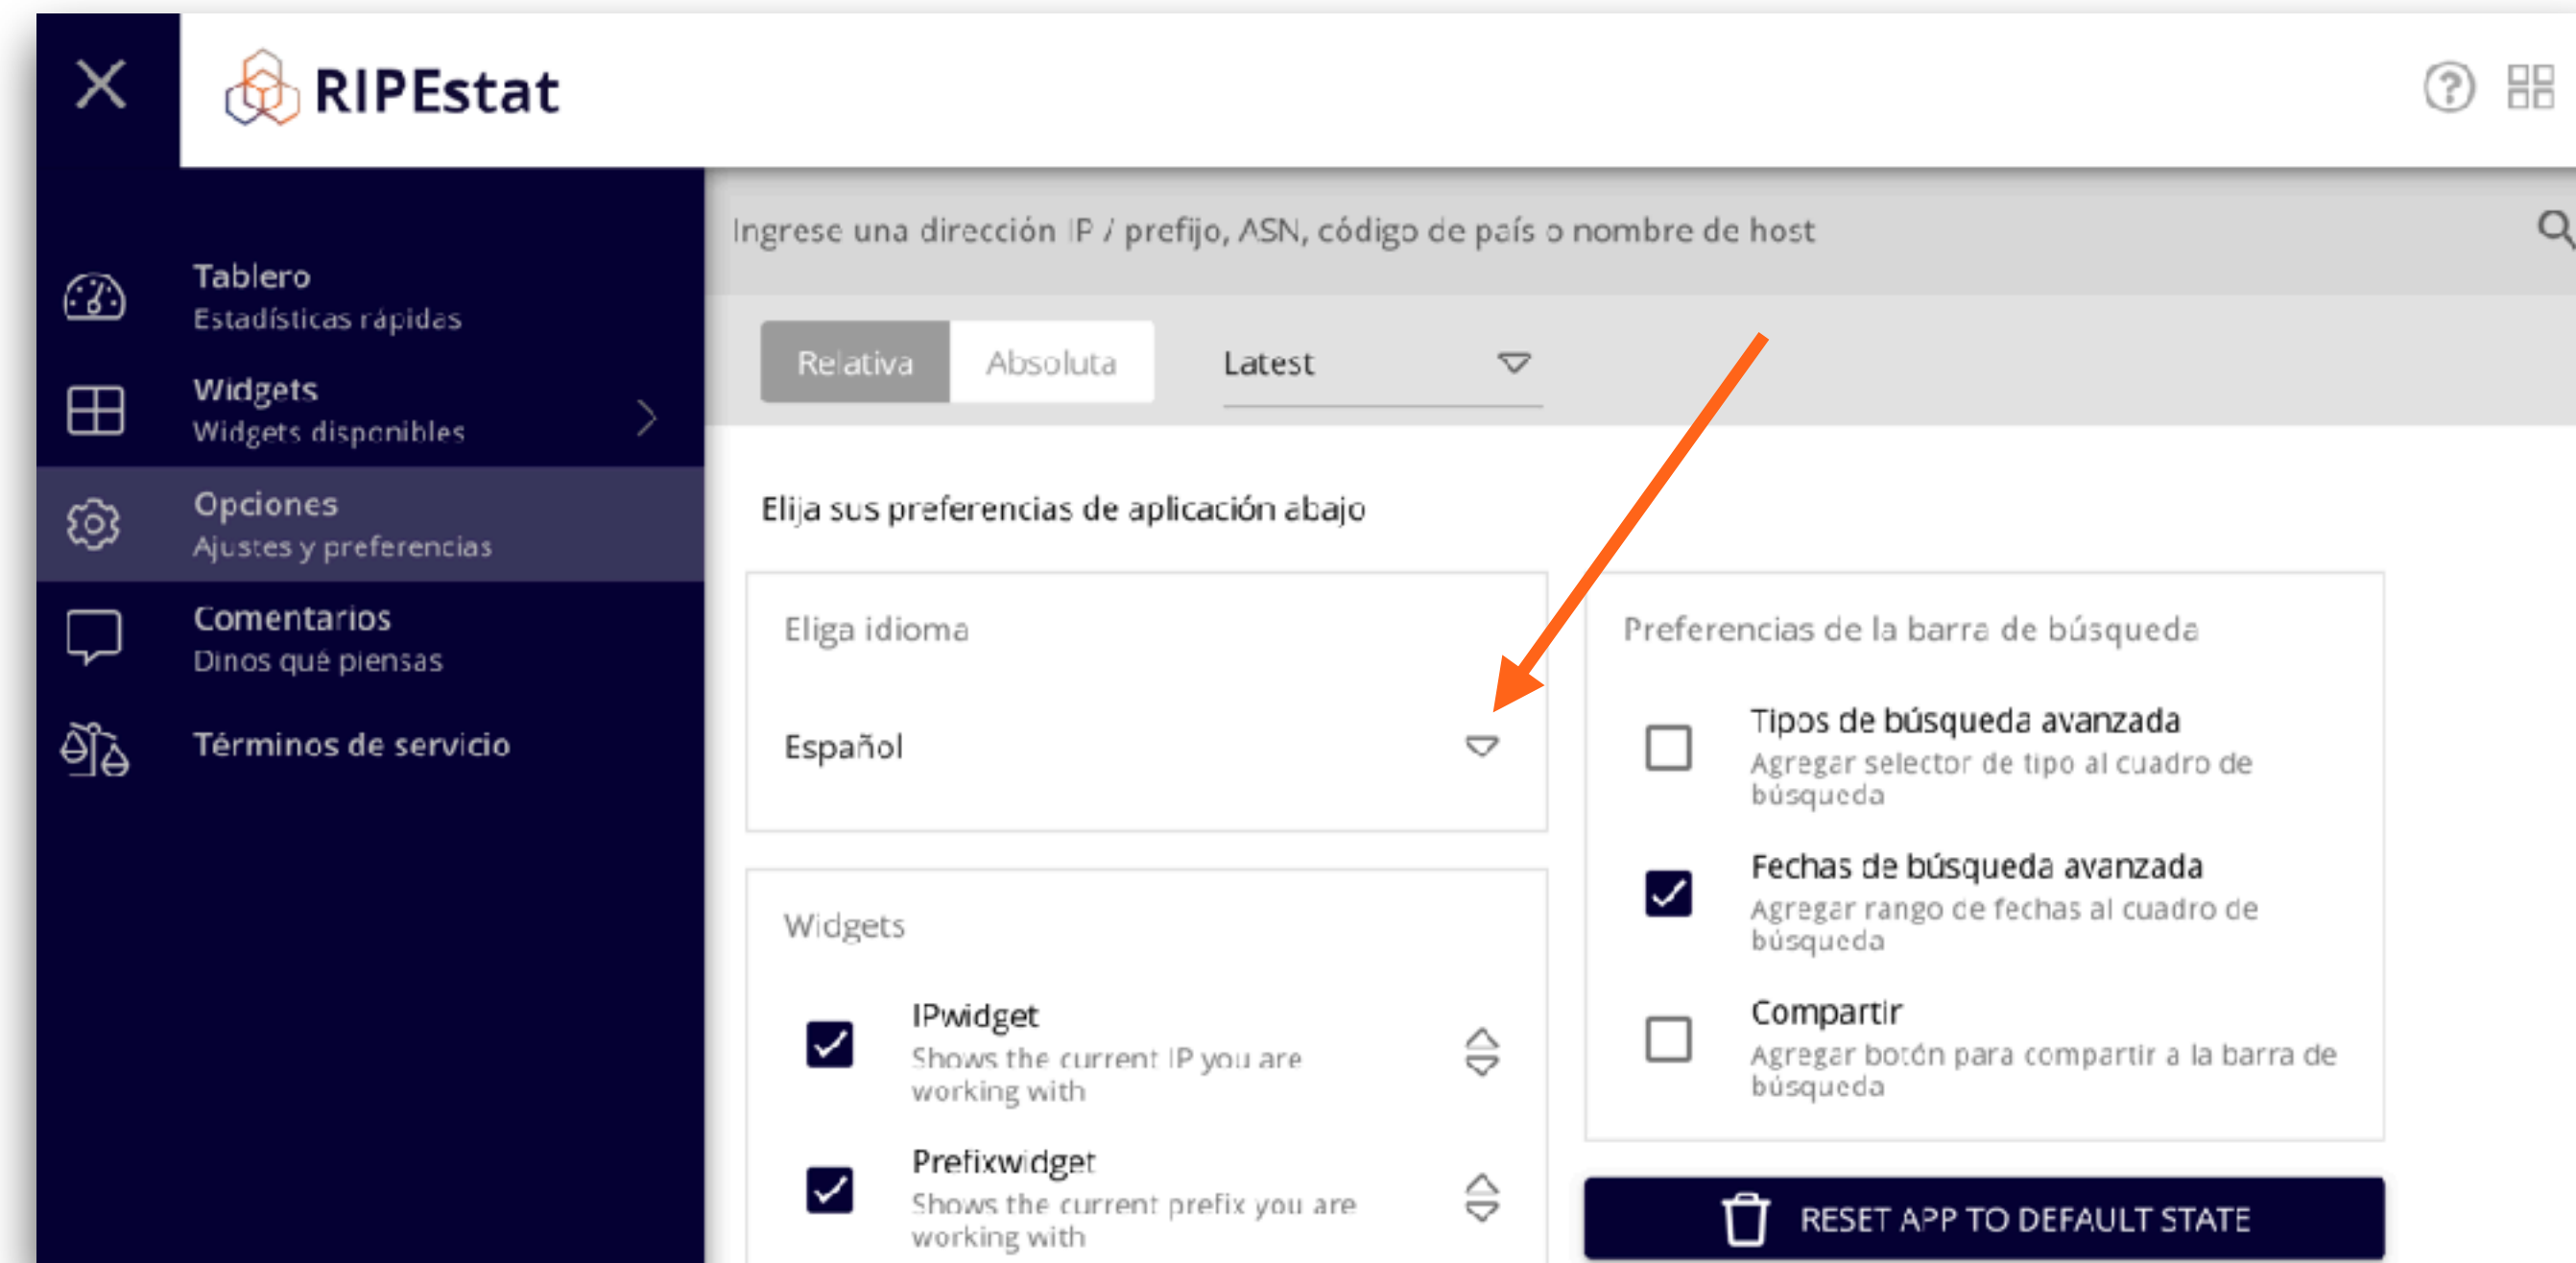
RIPEstat

Tablero
Estadísticas rápidas

Widgets
Widgets disponibles

Opciones
Ajustes y preferencias

Comentarios
Dinos qué piensas

Términos de servicio

Ingrese una dirección IP / prefijo, ASN, código de país o nombre de host

Relativa Absoluta Latest

Elija sus preferencias de aplicación abajo

Eliga idioma

Español

Widgets

IPwidget
Shows the current IP you are working with

Prefixwidget
Shows the current prefix you are working with

Preferencias de la barra de búsqueda

Tipos de búsqueda avanzada
Agregar selector de tipo al cuadro de búsqueda

Fechas de búsqueda avanzada
Agregar rango de fechas al cuadro de búsqueda

Compartir
Agregar botón para compartir a la barra de búsqueda

RESET APP TO DEFAULT STATE